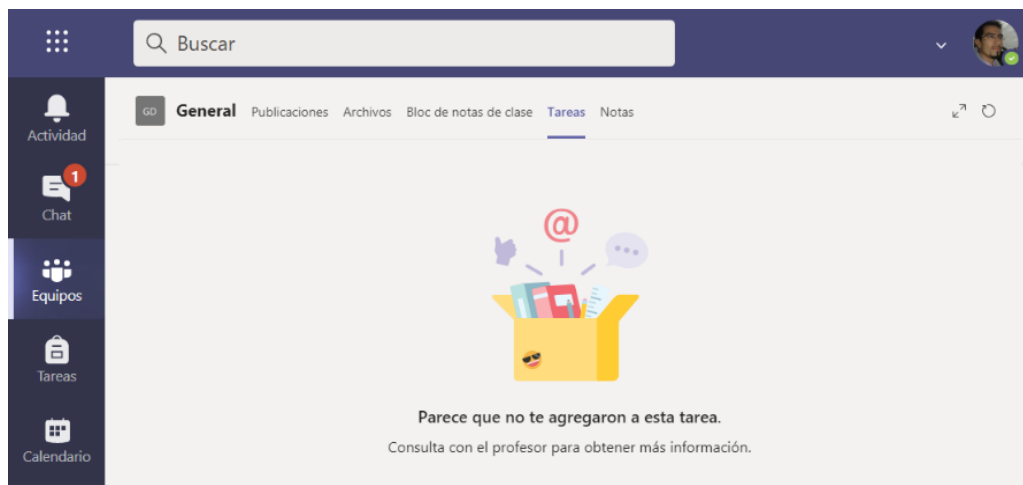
Buscar

Actividad

1

Chat

Equipos

Tareas

Calendario

GD

General Publicaciones Archivos Bloc de notas de clase Tareas Notas

@

Parece que no te agregaron a esta tarea.

Consulta con el profesor para obtener más información.